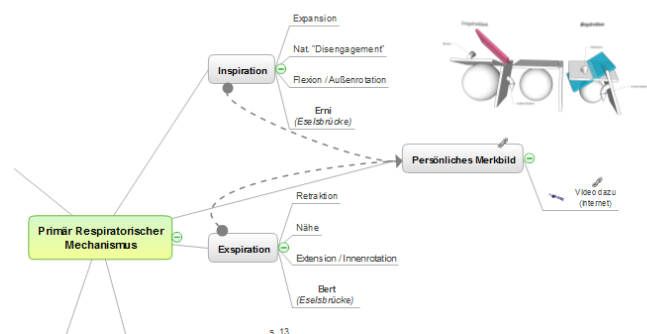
Expansion

Nat. "Disengagement"

Flexion / Außenrotation

Inspiration

Erni
(Eselsbrücke)

Persönliches Merkbild

Video dazu
(Internet)

Primär Respiratorischer Mechanismus

Retraktion

Nähe

Exspiration

Extension / Innenrotation

Bert
(Eselsbrücke)

s. 13